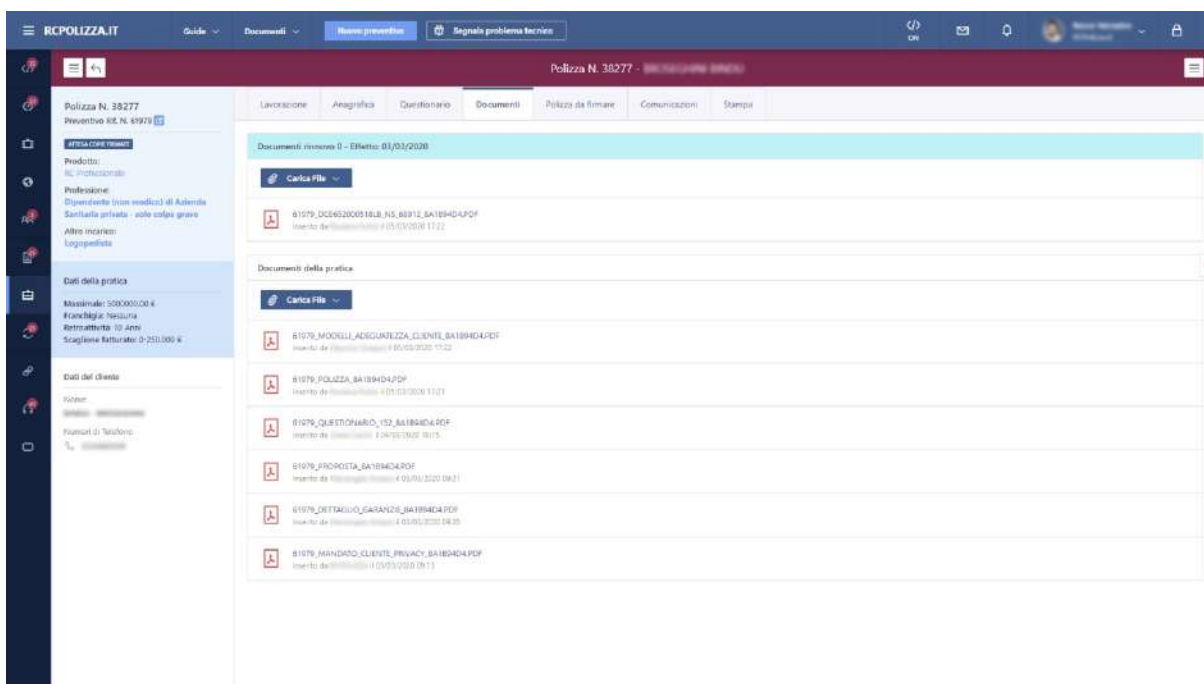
RCPOLIZZA.IT Guide Documenti Nuovo preventivo Segnala problema tecnico

Polizza N. 38277 - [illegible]

Polizza N. 38277
Preventivo Rif. N. 61979

ATTESA COPIE FIRMATE
Prodotto:
RC Professionale
Professione:
Dipendente (non medico) di Azienda Sanitaria privata - solo colpa grave
Altro incarico:
Logopedista

Dati della pratica
Massimale: 5000000,00 €
Franchigia: Nessuna
Retroattività: 10 Anni
Scaglione fatturato: 0-250.000 €

Dati del cliente
Nome
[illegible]
Numeri di Telefono
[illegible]

Lavorazione Anagrafica Questionario Documenti Polizze da firmare Comunicazioni Stampa

Documenti rinnovo 0 - Effetto: 03/03/2020

Carica File

61979_DCE6520005181B_NS_88912_8A1894D4.PDF
Inserito da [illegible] il 05/03/2020 17:22

Documenti della pratica

Carica File

61979_MODELLI_ADEGUATEZZA_CLIENTE_8A1894D4.PDF
Inserito da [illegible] il 05/03/2020 17:22

61979_POLIZZA_8A1894D4.PDF
Inserito da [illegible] il 05/03/2020 17:21

61979_QUESTIONARIO_152_8A1894D4.PDF
Inserito da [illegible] il 04/03/2020 18:15

61979_PROPOSTA_8A1894D4.PDF
Inserito da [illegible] il 03/03/2020 09:21

61979_DETTAGLIO_GARANZIE_8A1894D4.PDF
Inserito da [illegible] il 03/03/2020 09:35

61979_MANDATO_CLIENTE_PRIVACY_8A1894D4.PDF
Inserito da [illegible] il 03/03/2020 09:13